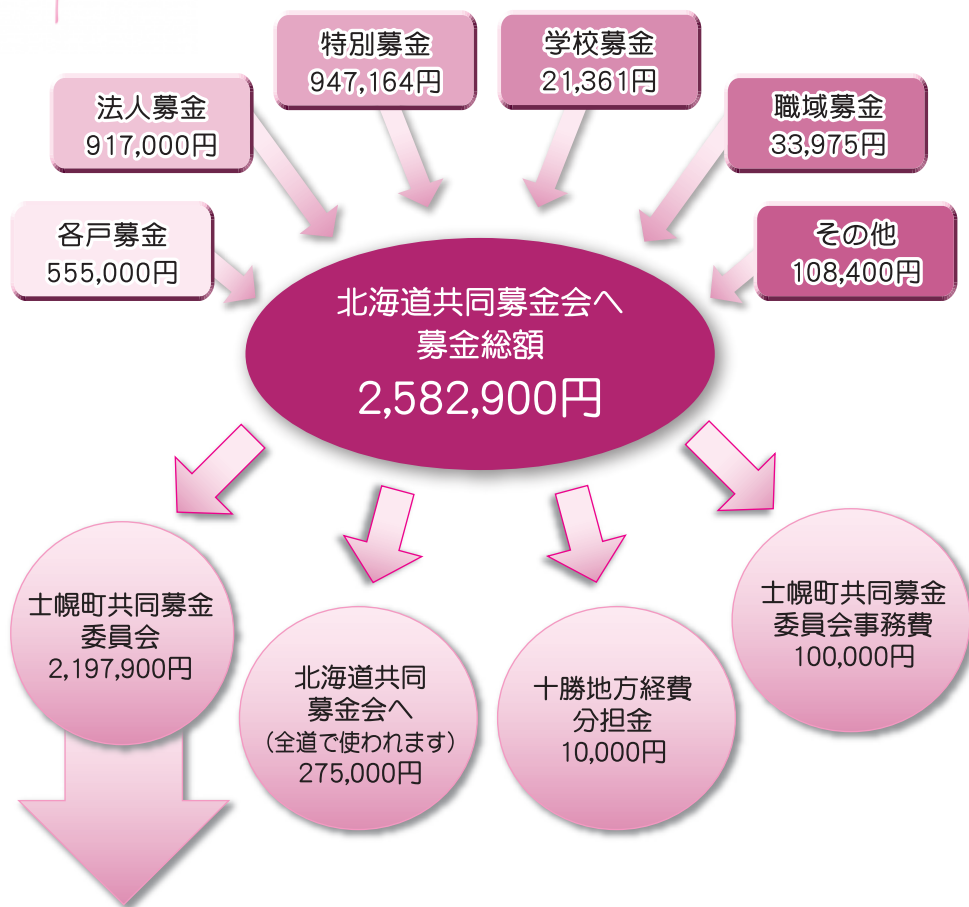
特別募金
947,164円

学校募金
21,361円

法人募金
917,000円

職域募金
33,975円

各戸募金
555,000円

その他
108,400円

北海道共同募金会へ
募金総額
2,582,900円

士幌町共同募金
委員会
2,197,900円

北海道共同
募金会へ
（全道で使われます）
275,000円

十勝地方経費
分担金
10,000円

士幌町共同募金
委員会事務費
100,000円